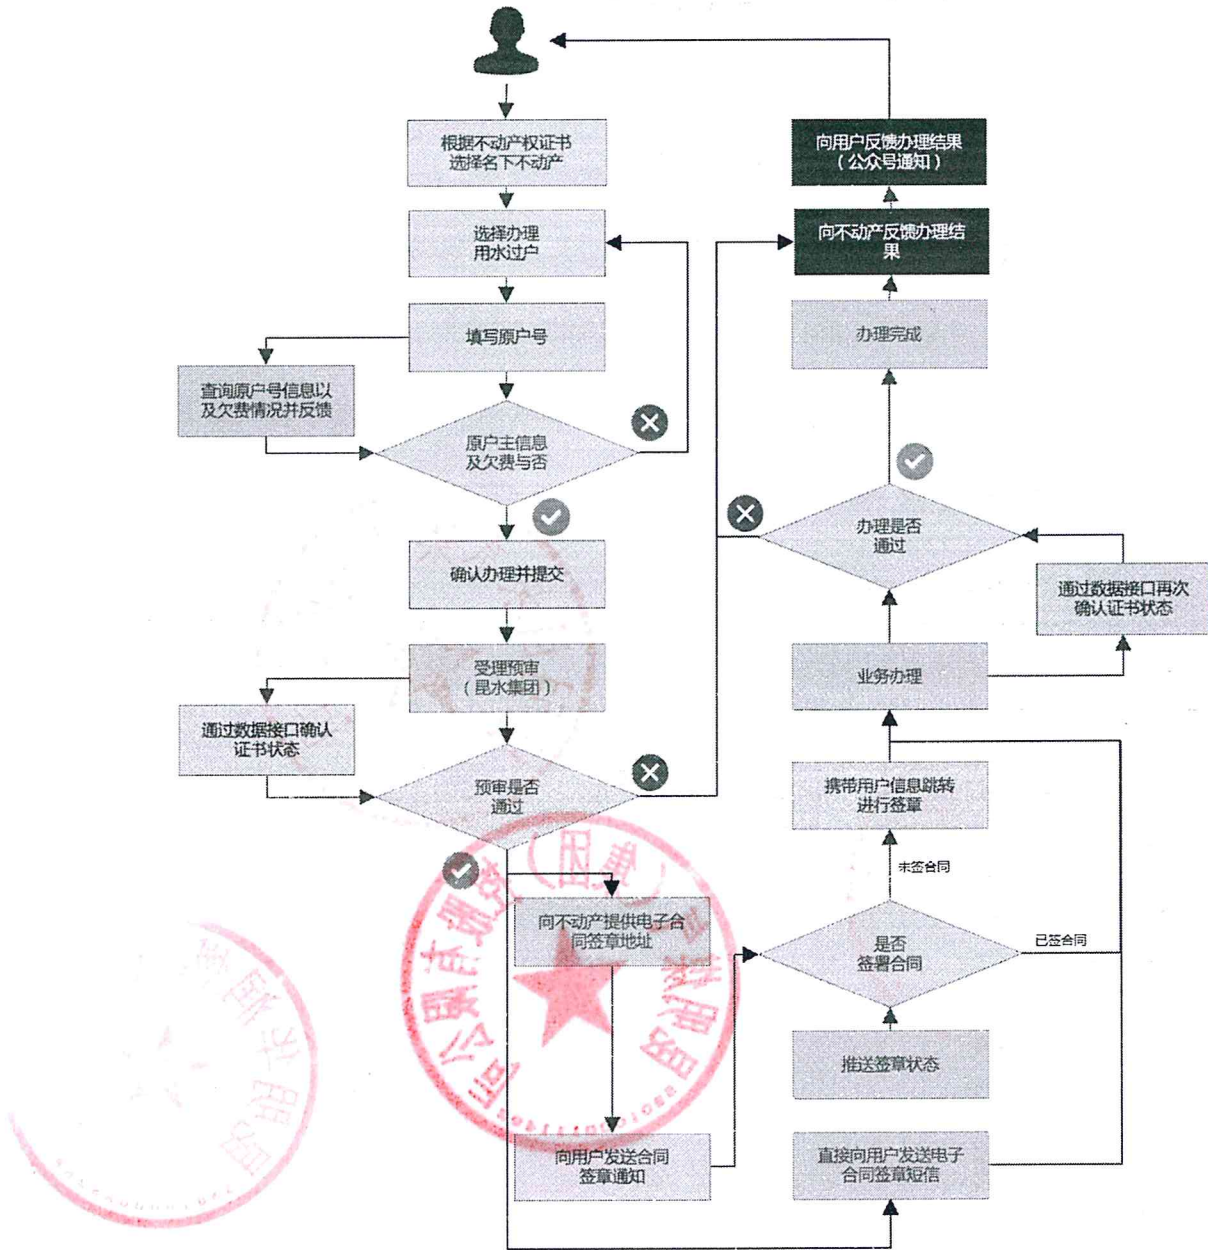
根据不动产权证书选择名下不动产

选择办理用水过户

填写原户号

查询原户号信息以及欠费情况并反馈

原户主信息及欠费与否

确认办理并提交

受理预审（昆水集团）

通过数据接口确认证书状态

预审是否通过

向不动产提供电子合同签章地址

向用户发送合同签章通知

向用户反馈办理结果（公众号通知）

向不动产反馈办理结果

办理完成

办理是否通过

通过数据接口再次确认证书状态

业务办理

携带用户信息跳转进行签章

未签合同

是否签署合同

已签合同

推送签章状态

直接向用户发送电子合同签章短信